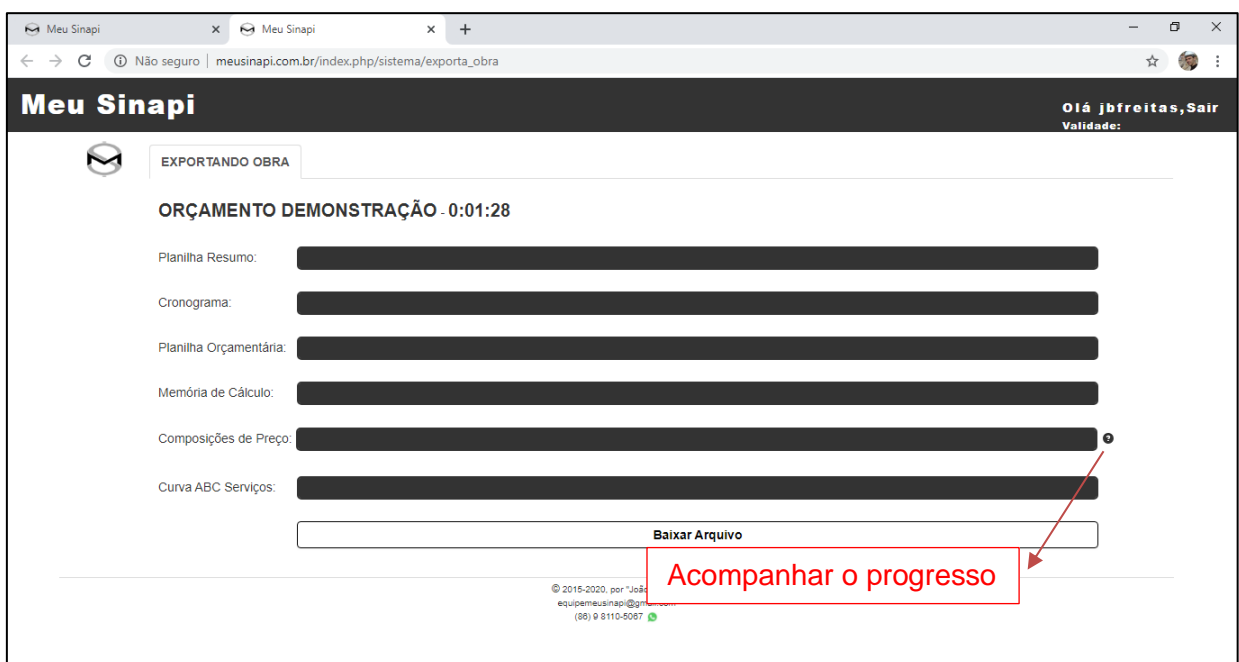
Meu Sinapi × Meu Sinapi × +

Não seguro | meusinapi.com.br/index.php/sistema/exporta_obra

Meu Sinapi

Olá jbfreitas,Sair
Validade:

EXPORTANDO OBRA

ORÇAMENTO DEMONSTRAÇÃO - 0:01:28

Planilha Resumo:

Cronograma:

Planilha Orçamentária:

Memória de Cálculo:

Composições de Preço:

Curva ABC Serviços:

Baixar Arquivo

Acompanhar o progresso

© 2015-2020, por "João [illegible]
equipemeusinapi@g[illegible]
(86) 9 8110-5067